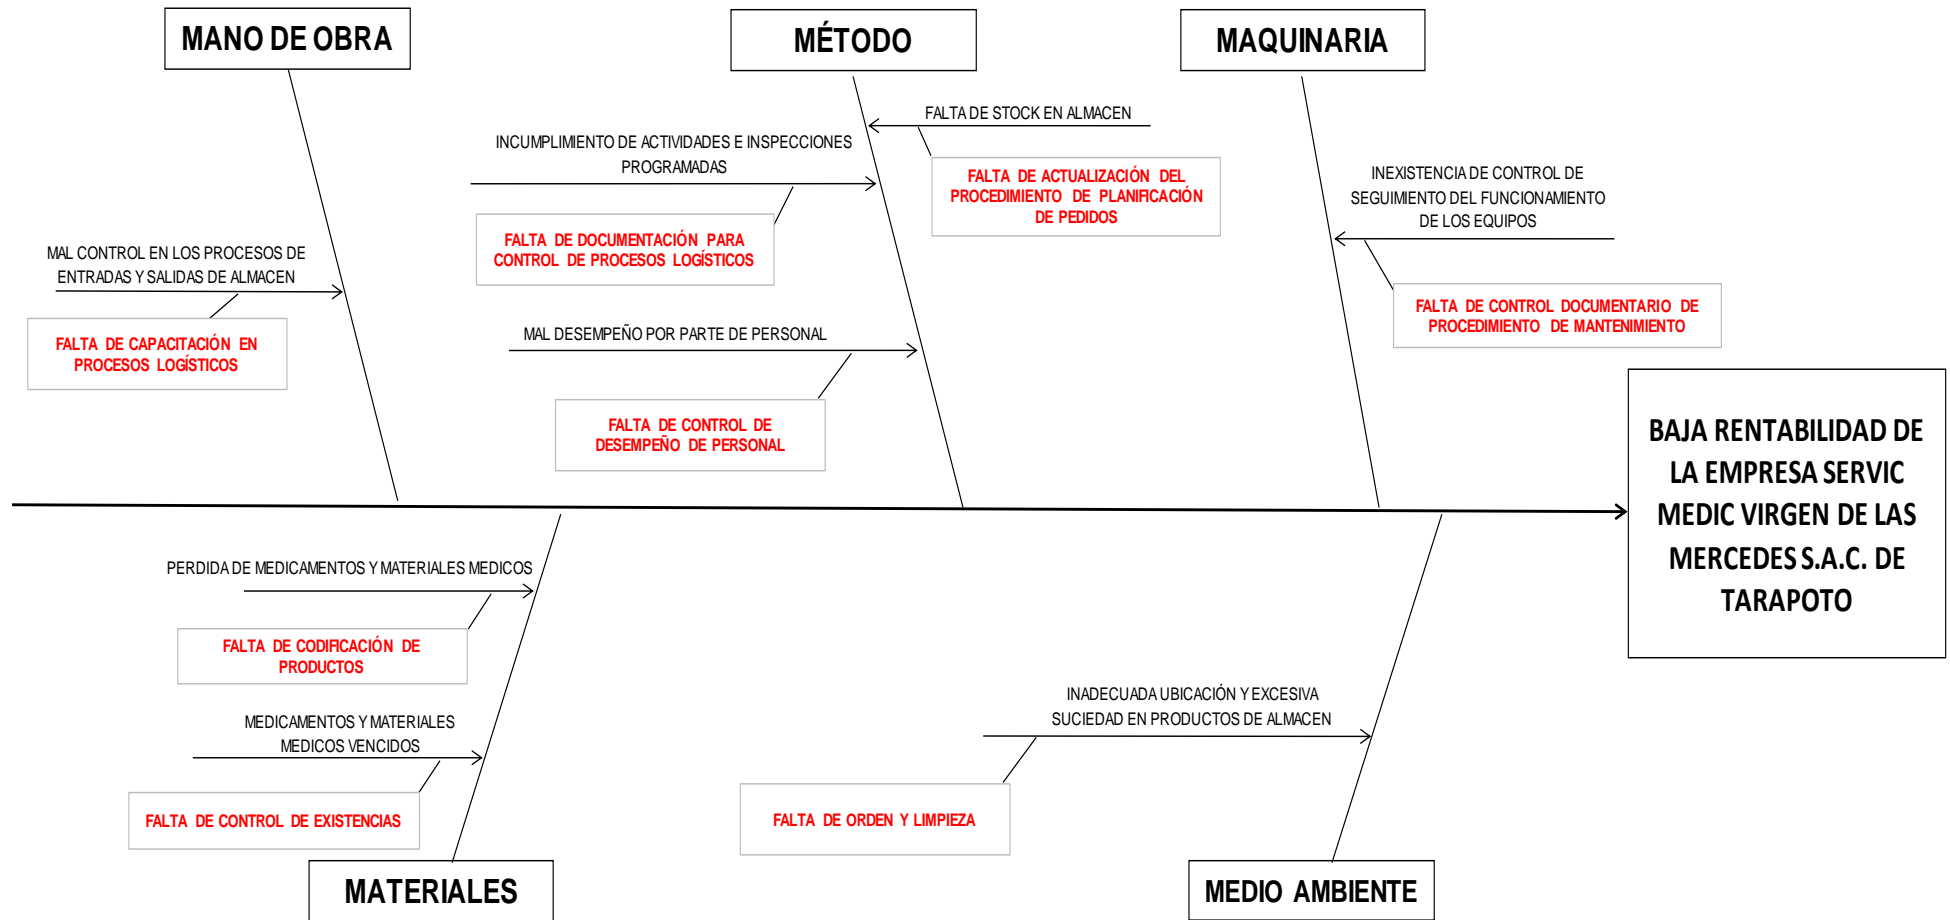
MANO DE OBRA

MÉTODO

MAQUINARIA

FALTA DE STOCK EN ALMACEN

INCUMPLIMIENTO DE ACTIVIDADES E INSPECCIONES PROGRAMADAS

FALTA DE ACTUALIZACIÓN DEL PROCEDIMIENTO DE PLANIFICACIÓN DE PEDIDOS

INEXISTENCIA DE CONTROL DE SEGUIMIENTO DEL FUNCIONAMIENTO DE LOS EQUIPOS

FALTA DE DOCUMENTACIÓN PARA CONTROL DE PROCESOS LOGÍSTICOS

MAL CONTROL EN LOS PROCESOS DE ENTRADAS Y SALIDAS DE ALMACEN

FALTA DE CONTROL DOCUMENTARIO DE PROCEDIMIENTO DE MANTENIMIENTO

FALTA DE CAPACITACIÓN EN PROCESOS LOGÍSTICOS

MAL DESEMPEÑO POR PARTE DE PERSONAL

FALTA DE CONTROL DE DESEMPEÑO DE PERSONAL

BAJA RENTABILIDAD DE LA EMPRESA SERVIC MEDIC VIRGEN DE LAS MERCEDES S.A.C. DE TARAPOTO

PERDIDA DE MEDICAMENTOS Y MATERIALES MEDICOS

FALTA DE CODIFICACIÓN DE PRODUCTOS

INADECUADA UBICACIÓN Y EXCESIVA SUCIEDAD EN PRODUCTOS DE ALMACEN

MEDICAMENTOS Y MATERIALES MEDICOS VENCIDOS

FALTA DE CONTROL DE EXISTENCIAS

FALTA DE ORDEN Y LIMPIEZA

MATERIALES

MEDIO AMBIENTE